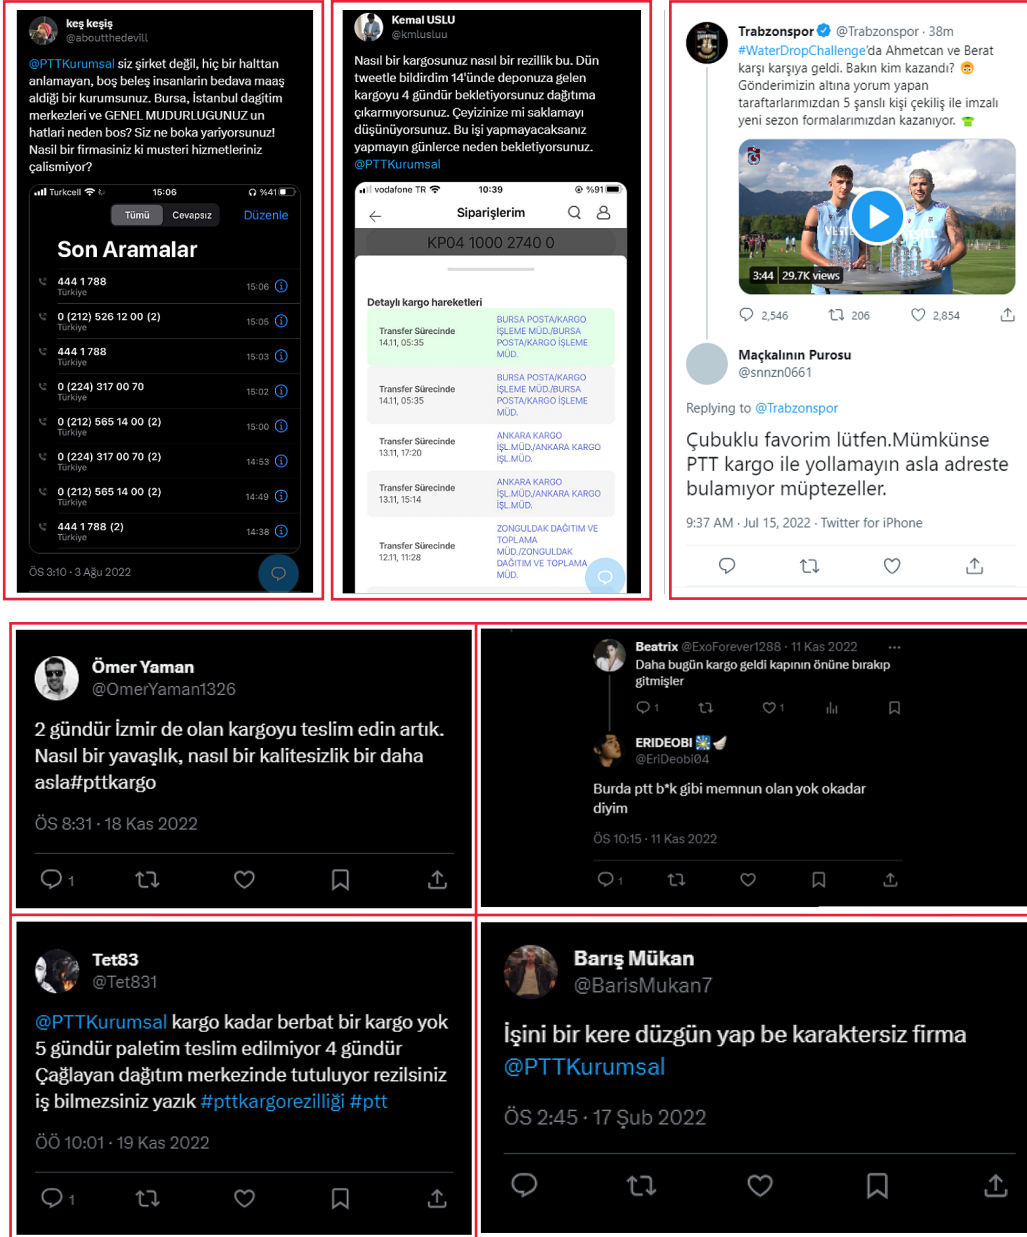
keş keşiş
@aboutthedevill

@PTTKurumsal siz şirket değil, hiç bir halttan anlamayan, boş beleş insanlarin bedava maaş aldiği bir kurumsunuz. Bursa, İstanbul dagitim merkezleri ve GENEL MUDURLUGUNUZ un hatlari neden bos? Siz ne boka yariyorsunuz! Nasil bir firmasiniz ki musteri hizmetleriniz calismiyor?

Turkcell 15:06 %41
Tümü Cevapsız Düzenle
Son Aramalar

| | | |
|---|---|---|
| 444 1 788 | Türkiye | 15:06 |
| 0 (212) 526 12 00 (2) | Türkiye | 15:05 |
| 444 1 788 | Türkiye | 15:03 |
| 0 (224) 317 00 70 | Türkiye | 15:02 |
| 0 (212) 565 14 00 (2) | Türkiye | 15:00 |
| 0 (224) 317 00 70 (2) | Türkiye | 14:53 |
| 0 (212) 565 14 00 (2) | Türkiye | 14:49 |
| 444 1 788 (2) | Türkiye | 14:38 |

ÖS 3:10 · 3 Ağu 2022

Kemal USLU
@kmlusluu

Nasıl bir kargosunuz nasıl bir rezillik bu. Dün tweetle bildirdim 14'ünde deponuza gelen kargoyu 4 gündür bekletiyorsunuz dağıtıma çıkarmıyorsunuz. Çeyizinize mi saklamayı düşünüyorsunuz. Bu işi yapmayacaksanız yapmayın günlerce neden bekletiyorsunuz. @PTTKurumsal

vodafone TR 10:39 %91
Siparişlerim
KP04 1000 2740 0
Detaylı kargo hareketleri

| | |
|---|---|
| Transfer Sürecinde 14.11, 05:35 | BURSA POSTA/KARGO İŞLEME MÜD./BURSA POSTA/KARGO İŞLEME MÜD. |
| Transfer Sürecinde 14.11, 05:35 | BURSA POSTA/KARGO İŞLEME MÜD./BURSA POSTA/KARGO İŞLEME MÜD. |
| Transfer Sürecinde 13.11, 17:20 | ANKARA KARGO İŞL.MÜD./ANKARA KARGO İŞL.MÜD. |
| Transfer Sürecinde 13.11, 15:14 | ANKARA KARGO İŞL.MÜD./ANKARA KARGO İŞL.MÜD. |
| Transfer Sürecinde 12.11, 11:28 | ZONGULDAK DAĞITIM VE TOPLAMA MÜD./ZONGULDAK DAĞITIM VE TOPLAMA MÜD. |

Trabzonspor @Trabzonspor · 38m
#WaterDropChallenge'da Ahmetcan ve Berat karşı karşıya geldi. Bakın kim kazandı? Gönderimizin altına yorum yapan taraftarlarımızdan 5 şanslı kişi çekiliş ile imzalı yeni sezon formalarımızdan kazanıyor.
3:44 29.7K views
2,546 206 2,854

Maçkalının Purosu
@snnzn0661
Replying to @Trabzonspor
Çubuklu favorim lütfen.Mümkünse PTT kargo ile yollamayın asla adreste bulamıyor müptezeller.
9:37 AM · Jul 15, 2022 · Twitter for iPhone

Ömer Yaman
@OmerYaman1326
2 gündür İzmir de olan kargoyu teslim edin artık. Nasıl bir yavaşlık, nasıl bir kalitesizlik bir daha asla#pttkargo
ÖS 8:31 · 18 Kas 2022
1

Beatrix @ExoForever1288 · 11 Kas 2022
Daha bugün kargo geldi kapının önüne bırakıp gitmişler
1 1
ERIDEOBI
@EriDeobi04
Burda ptt b*k gibi memnun olan yok okadar diyim
ÖS 10:15 · 11 Kas 2022
1

Tet83
@Tet831
@PTTKurumsal kargo kadar berbat bir kargo yok 5 gündür paletim teslim edilmiyor 4 gündür Çağlayan dağıtım merkezinde tutuluyor rezilsiniz iş bilmezsiniz yazık #pttkargorezilliği #ptt
ÖÖ 10:01 · 19 Kas 2022
1

Barış Mükan
@BarisMukan7
İşini bir kere düzgün yap be karaktersiz firma @PTTKurumsal
ÖS 2:45 · 17 Şub 2022